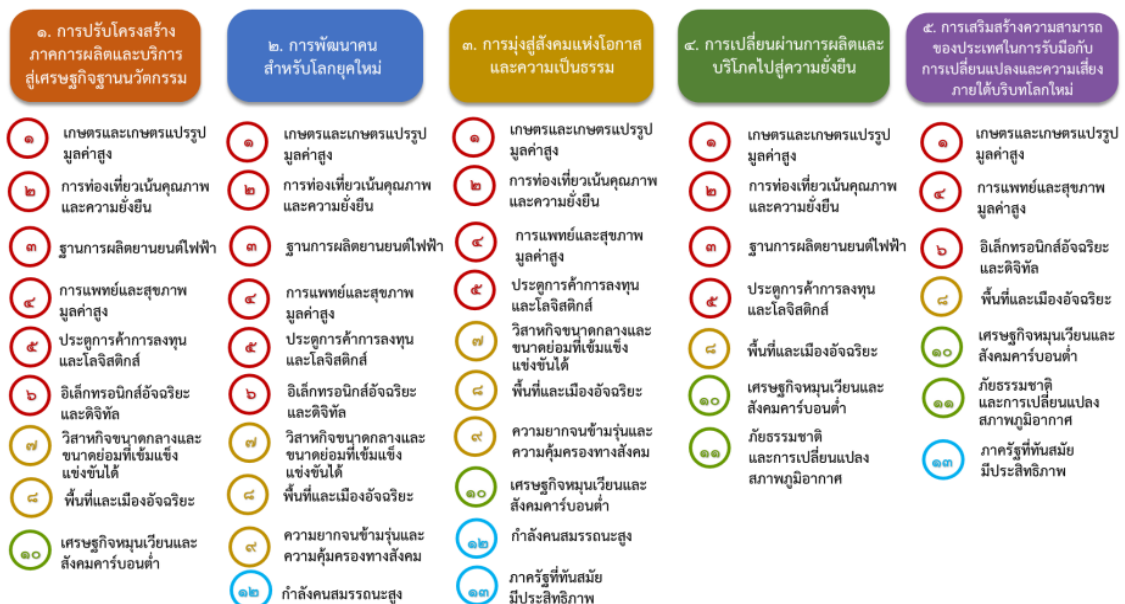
๑. การปรับโครงสร้างภาคการผลิตและบริการสู่เศรษฐกิจฐานนวัตกรรม

๑ เกษตรและเกษตรแปรรูปมูลค่าสูง

๒ การท่องเที่ยวเน้นคุณภาพและความยั่งยืน

๓ ฐานการผลิตยานยนต์ไฟฟ้า

๔ การแพทย์และสุขภาพมูลค่าสูง

๕ ประตูการค้าการลงทุนและโลจิสติกส์

๖ อิเล็กทรอนิกส์อัจฉริยะและดิจิทัล

๗ วิสาหกิจขนาดกลางและขนาดย่อมที่เข้มแข็ง แข่งขันได้

๘ พื้นที่และเมืองอัจฉริยะ

๑๐ เศรษฐกิจหมุนเวียนและสังคมคาร์บอนต่ำ

๒. การพัฒนาคนสำหรับโลกยุคใหม่

๑ เกษตรและเกษตรแปรรูปมูลค่าสูง

๒ การท่องเที่ยวเน้นคุณภาพและความยั่งยืน

๓ ฐานการผลิตยานยนต์ไฟฟ้า

๔ การแพทย์และสุขภาพมูลค่าสูง

๕ ประตูการค้าการลงทุนและโลจิสติกส์

๖ อิเล็กทรอนิกส์อัจฉริยะและดิจิทัล

๗ วิสาหกิจขนาดกลางและขนาดย่อมที่เข้มแข็ง แข่งขันได้

๘ พื้นที่และเมืองอัจฉริยะ

๙ ความยากจนข้ามรุ่นและความคุ้มครองทางสังคม

๑๒ กำลังคนสมรรถนะสูง

๓. การมุ่งสู่สังคมแห่งโอกาสและความเป็นธรรม

๑ เกษตรและเกษตรแปรรูปมูลค่าสูง

๒ การท่องเที่ยวเน้นคุณภาพและความยั่งยืน

๔ การแพทย์และสุขภาพมูลค่าสูง

๕ ประตูการค้าการลงทุนและโลจิสติกส์

๗ วิสาหกิจขนาดกลางและขนาดย่อมที่เข้มแข็ง แข่งขันได้

๘ พื้นที่และเมืองอัจฉริยะ

๙ ความยากจนข้ามรุ่นและความคุ้มครองทางสังคม

๑๐ เศรษฐกิจหมุนเวียนและสังคมคาร์บอนต่ำ

๑๒ กำลังคนสมรรถนะสูง

๑๓ ภาครัฐที่ทันสมัยมีประสิทธิภาพ

๔. การเปลี่ยนผ่านการผลิตและบริโภคไปสู่ความยั่งยืน

๑ เกษตรและเกษตรแปรรูปมูลค่าสูง

๒ การท่องเที่ยวเน้นคุณภาพและความยั่งยืน

๓ ฐานการผลิตยานยนต์ไฟฟ้า

๕ ประตูการค้าการลงทุนและโลจิสติกส์

๘ พื้นที่และเมืองอัจฉริยะ

๑๐ เศรษฐกิจหมุนเวียนและสังคมคาร์บอนต่ำ

๑๑ ภัยธรรมชาติและการเปลี่ยนแปลงสภาพภูมิอากาศ

๕. การเสริมสร้างความสามารถของประเทศในการรับมือกับการเปลี่ยนแปลงและความเสี่ยงภายใต้บริบทโลกใหม่

๑ เกษตรและเกษตรแปรรูปมูลค่าสูง

๔ การแพทย์และสุขภาพมูลค่าสูง

๖ อิเล็กทรอนิกส์อัจฉริยะและดิจิทัล

๘ พื้นที่และเมืองอัจฉริยะ

๑๐ เศรษฐกิจหมุนเวียนและสังคมคาร์บอนต่ำ

๑๑ ภัยธรรมชาติและการเปลี่ยนแปลงสภาพภูมิอากาศ

๑๓ ภาครัฐที่ทันสมัยมีประสิทธิภาพ